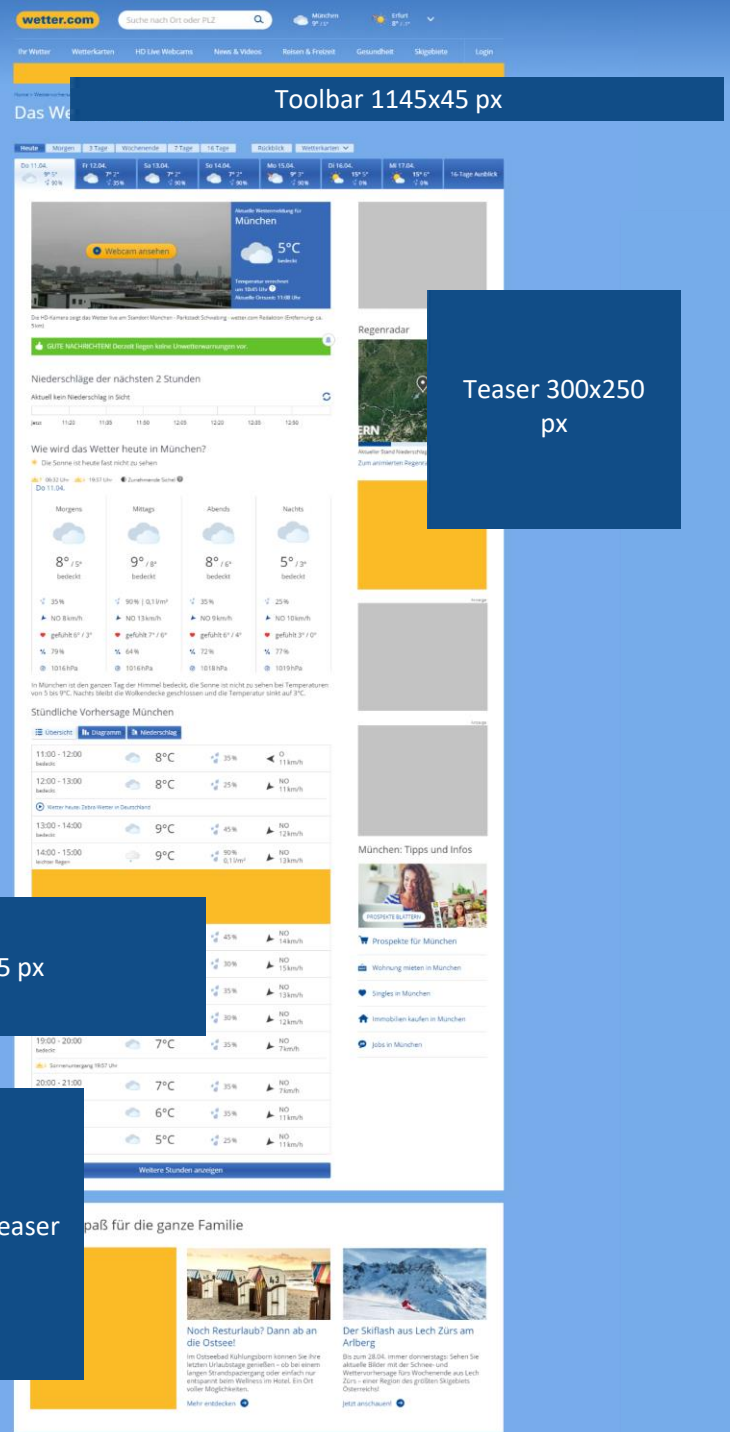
wetter.com Suche nach Ort oder PLZ München Erfurt

Ihr Wetter Wetterkarten HD Live Webcams News & Videos Reisen & Freizeit Gesundheit Skigebiete Login

Toolbar 1145x45 px

Das We

Heute Morgen 3 Tage Wochenende 7 Tage 16 Tage Rückblick Wetterkarten

Do 11.04. Fr 12.04. Sa 13.04. So 14.04. Mo 15.04. Di 16.04. Mi 17.04. 16-Tage Ausblick

Webcam ansehen

Aktuelle Wettermeldung für München

5°C bedeckt

GUTE NACHRICHTEN! Derzeit liegen keine Unwetterwarnungen vor.

Niederschläge der nächsten 2 Stunden

Aktuell kein Niederschlag in Sicht

Jetzt 11:20 11:35 11:50 12:05 12:20 12:35 12:50

Wie wird das Wetter heute in München?

Die Sonne ist heute fast nicht zu sehen

Do 11.04.

| Morgens | Mittags | Abends | Nachts |
|---|---|---|---|
| 8° / 5° bedeckt | 9° / 8° bedeckt | 8° / 6° bedeckt | 5° / 3° bedeckt |
| 35% | 90% \| 0,1l/m² | 35% | 25% |
| NO 8km/h | NO 15km/h | NO 9km/h | NO 10km/h |
| gefühlt 6° / 3° | gefühlt 7° / 6° | gefühlt 6° / 4° | gefühlt 3° / 0° |
| 79% | 64% | 72% | 77% |
| 1016hPa | 1016hPa | 1018hPa | 1019hPa |

In München ist den ganzen Tag der Himmel bedeckt, die Sonne ist nicht zu sehen bei Temperaturen von 5 bis 9°C. Nachts bleibt die Wolkendecke geschlossen und die Temperatur sinkt auf 3°C.

Stündliche Vorhersage München

Übersicht Diagramm Niederschlag

11:00 - 12:00 bedeckt 8°C 35% O 11km/h
12:00 - 13:00 bedeckt 8°C 25% NO 11km/h
13:00 - 14:00 bedeckt 9°C 45% NO 12km/h
14:00 - 15:00 leichter Regen 9°C 90% 0,1l/m² NO 13km/h

5 px

45% NO 14km/h
30% NO 15km/h
35% NO 13km/h
30% NO 12km/h
19:00 - 20:00 bedeckt 7°C 35% NO 7km/h
20:00 - 21:00 7°C 35% NO 7km/h
6°C 35% NO 11km/h
5°C 25% NO 11km/h

Weitere Stunden anzeigen

Regenradar

Teaser 300x250 px

München: Tipps und Infos

Prospekte für München
Wohnung mieten in München
Singles in München
Immobilien kaufen in München
Jobs in München

easer

paß für die ganze Familie

Noch Resturlaub? Dann ab an die Ostsee!

Mehr entdecken

Der Skiflash aus Lech Zürs am Arlberg

Jetzt anschauen!